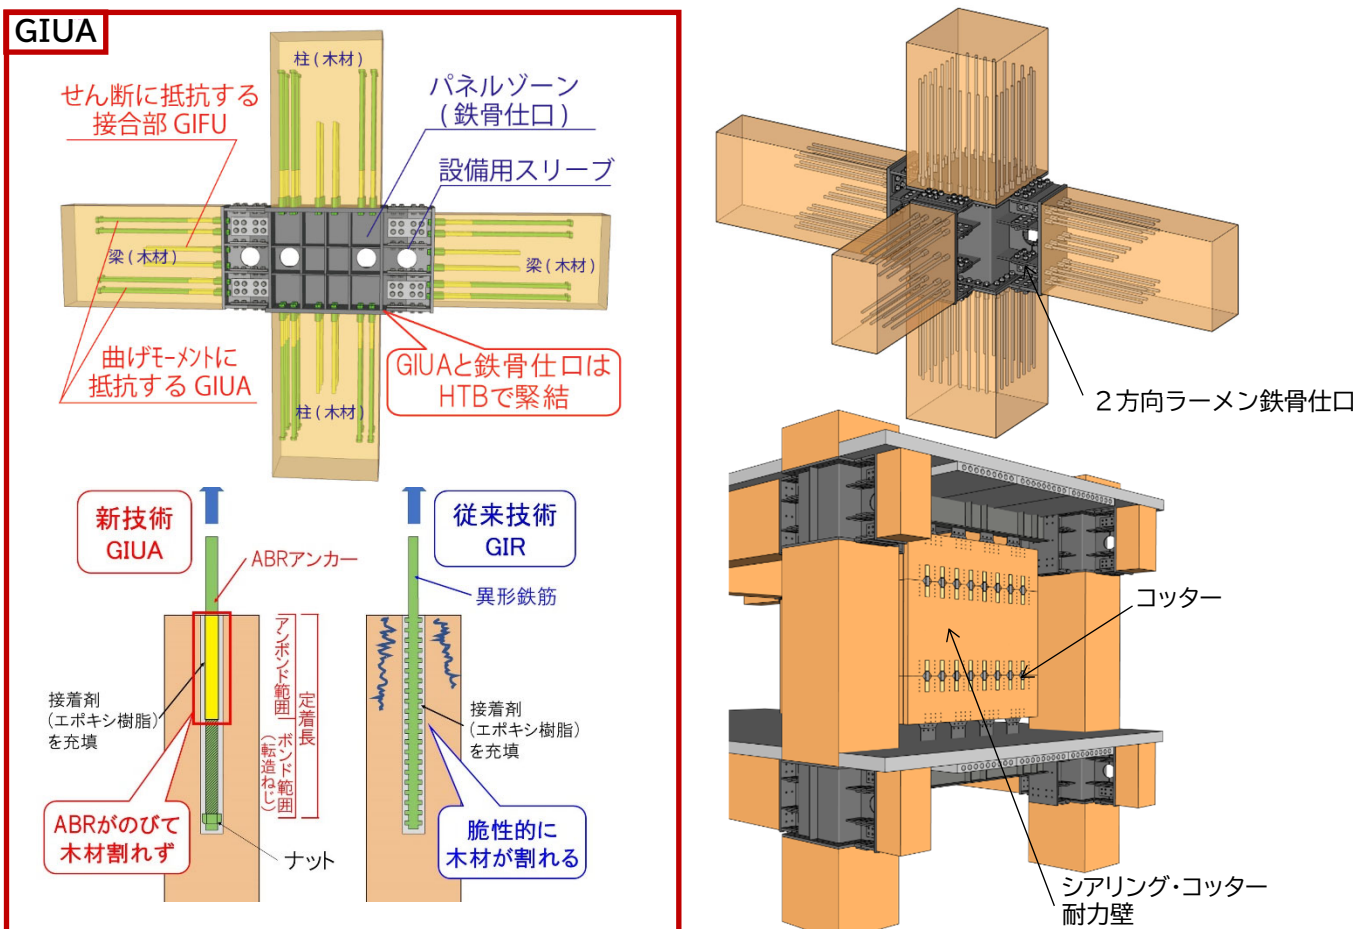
GIUA

柱（木材）

せん断に抵抗する
接合部 GIFU

パネルゾーン
（鉄骨仕口）

設備用スリーブ

梁（木材）

梁（木材）

曲げモーメントに
抵抗する GIUA

GIUAと鉄骨仕口は
HTBで緊結

柱（木材）

新技術
GIUA

ABRアンカー

アンボンド範囲

定着長

ボンド範囲
（転造ねじ）

接着剤
（エポキシ樹脂）
を充填

ABRがのびて
木材割れず

ナット

従来技術
GIR

異形鉄筋

接着剤
（エポキシ樹脂）
を充填

脆性的に
木材が割れる

２方向ラーメン鉄骨仕口

コッター

シアリング・コッター
耐力壁